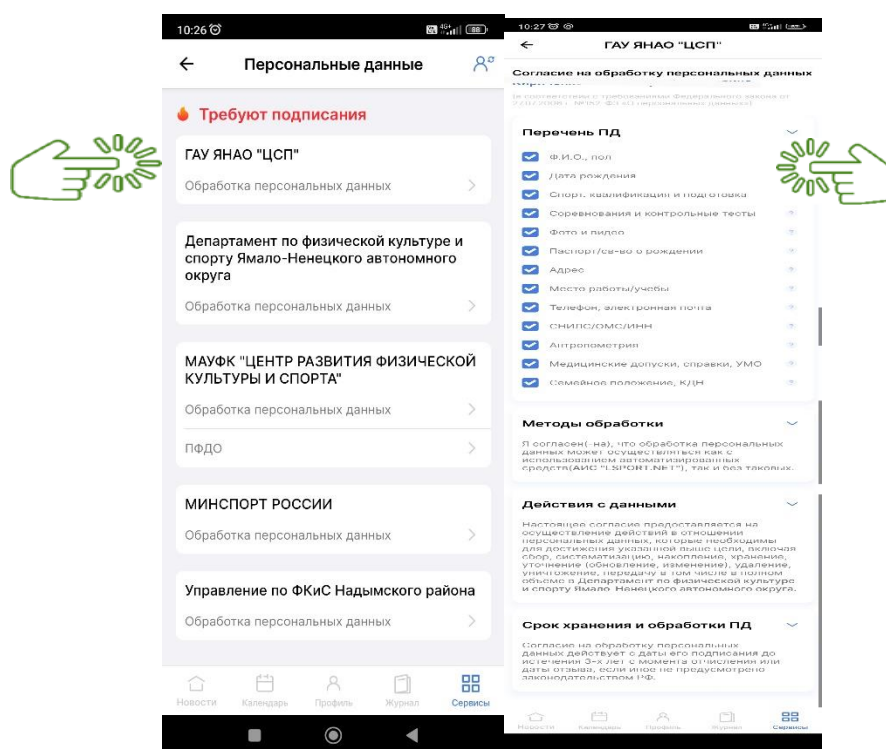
10:26

Персональные данные

Требуют подписания

ГАУ ЯНАО "ЦСП"

Обработка персональных данных

Департамент по физической культуре и спорту Ямало-Ненецкого автономного округа

Обработка персональных данных

МАУФК "ЦЕНТР РАЗВИТИЯ ФИЗИЧЕСКОЙ КУЛЬТУРЫ И СПОРТА"

Обработка персональных данных

ПФДО

МИНСПОРТ РОССИИ

Обработка персональных данных

Управление по ФКиС Надымского района

Обработка персональных данных

Новости Календарь Профиль Журнал Сервисы

10:27

ГАУ ЯНАО "ЦСП"

Согласие на обработку персональных данных

(в соответствии с требованиями Федерального закона от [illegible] № 152-ФЗ «О персональных данных»)

Перечень ПД

Ф.И.О., пол

Дата рождения

Спорт. квалификация и подготовка

Соревнования и контрольные тесты

Фото и видео

Паспорт/св-во о рождении

Адрес

Место работы/учебы

Телефон, электронная почта

СНИЛС/ОМС/ИНН

Антропометрия

Медицинские допуски, справки, УМО

Семейное положение, КДН

Методы обработки

Я согласен(-на), что обработка персональных данных может осуществляться как с использованием автоматизированных средств(АИС "LSPORT.NET"), так и без таковых.

Действия с данными

Настоящее согласие предоставляется на осуществление действий в отношении персональных данных, которые необходимы для достижения указанной выше цели, включая сбор, систематизацию, накопление, хранение, уточнение (обновление, изменение), удаление, уничтожение, передачу в том числе в полном объеме в Департамент по физической культуре и спорту Ямало-Ненецкого автономного округа.

Срок хранения и обработки ПД

Согласие на обработку персональных данных действует с даты его подписания до истечения 3-х лет с момента отчисления или даты отзыва, если иное не предусмотрено законодательством РФ.

Новости Календарь Профиль Журнал Сервисы